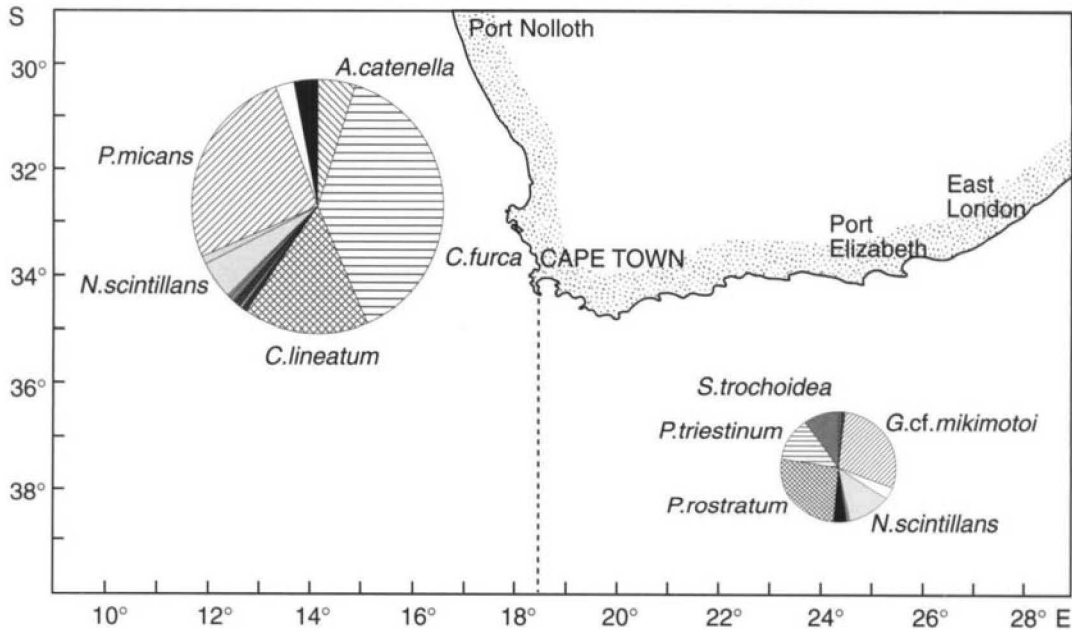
S
30°
32°
34°
36°
38°
Port Nolloth
A.catenella
P.micans
N.scintillans
C.lineatum
C.furca
CAPE TOWN
Port Elizabeth
East London
S.trochoidea
P.triestinum
G.cf.mikimotoi
P.rostratum
N.scintillans
10°
12°
14°
16°
18°
20°
22°
24°
26°
28° E